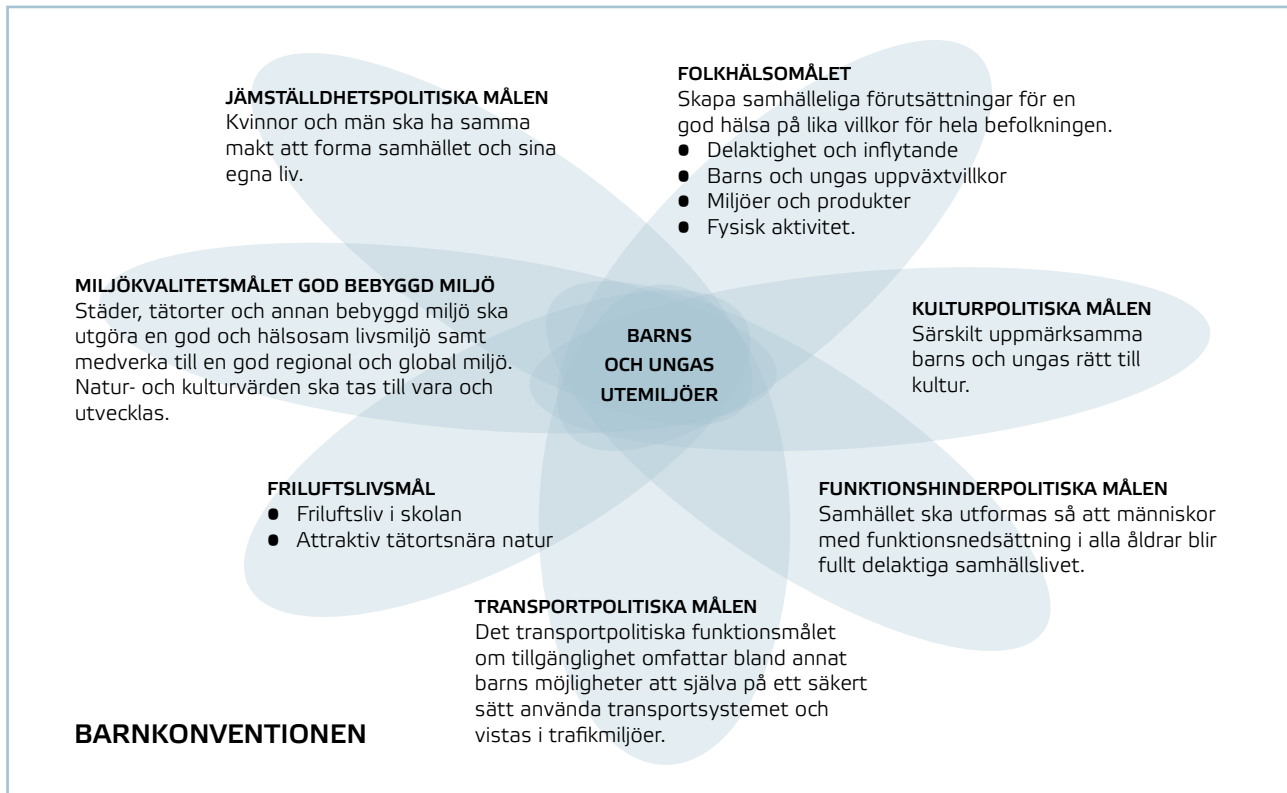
JÄMSTÄLLDHETSPOLITISKA MÅLEN
Kvinnor och män ska ha samma makt att forma samhället och sina egna liv.

FOLKHÄLSOMÅLET
Skapa samhälleliga förutsättningar för en god hälsa på lika villkor för hela befolkningen.
- Delaktighet och inflytande
- Barns och ungas uppväxtvillkor
- Miljöer och produkter
- Fysisk aktivitet.

MILJÖKVALITETSMÅLET GOD BEBYGGD MILJÖ
Städer, tätorter och annan bebyggd miljö ska utgöra en god och hälsosam livsmiljö samt medverka till en god regional och global miljö. Natur- och kulturvärden ska tas till vara och utvecklas.

BARNS OCH UNGAS UTEMILJÖER

KULTURPOLITISKA MÅLEN
Särskilt uppmärksamma barns och ungas rätt till kultur.

FRILUFTSLIVSMÅL
- Friluftsliv i skolan
- Attraktiv tätortsnära natur

FUNKTIONSHINDERPOLITISKA MÅLEN
Samhället ska utformas så att människor med funktionsnedsättning i alla åldrar blir fullt delaktiga samhällslivet.

TRANSPORTPOLITISKA MÅLEN
Det transportpolitiska funktionsmålet om tillgänglighet omfattar bland annat barns möjligheter att själva på ett säkert sätt använda transportsystemet och vistas i trafikmiljöer.

BARNKONVENTIONEN